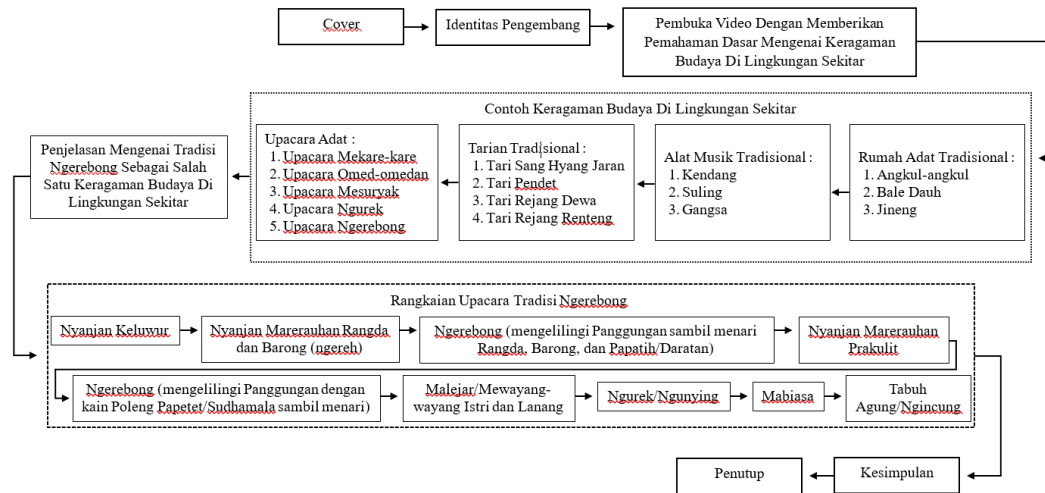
Cover

Identitas Pengembang

Pembuka Video Dengan Memberikan Pemahaman Dasar Mengenai Keragaman Budaya Di Lingkungan Sekitar

Contoh Keragaman Budaya Di Lingkungan Sekitar

Rumah Adat Tradisional :
1. Angkul-angkul
2. Bale Dauh
3. Jineng

Alat Musik Tradisional :
1. Kendang
2. Suling
3. Gangsa

Tarian Trad|sional :
1. Tari Sang Hyang Jaran
2. Tari Pendet
3. Tari Rejang Dewa
4. Tari Rejang Renteng

Upacara Adat :
1. Upacara Mekare-kare
2. Upacara Omed-omedan
3. Upacara Mesuryak
4. Upacara Ngurek
5. Upacara Ngerebong

Penjelasan Mengenai Tradisi Ngerebong Sebagai Salah Satu Keragaman Budaya Di Lingkungan Sekitar

Rangkaian Upacara Tradisi Ngerebong

Nyanjan Keluwur

Nyanjan Marerauhan Rangda dan Barong (ngereh)

Ngerebong (mengelilingi Panggungan sambil menari Rangda, Barong, dan Papatih/Daratan)

Nyanjan Marerauhan Prakulit

Ngerebong (mengelilingi Panggungan dengan kain Poleng Papetet/Sudhamala sambil menari)

Malejar/Mewayang-wayang Istri dan Lanang

Ngurek/Ngunying

Mabiasa

Tabuh Agung/Ngincung

Kesimpulan

Penutup